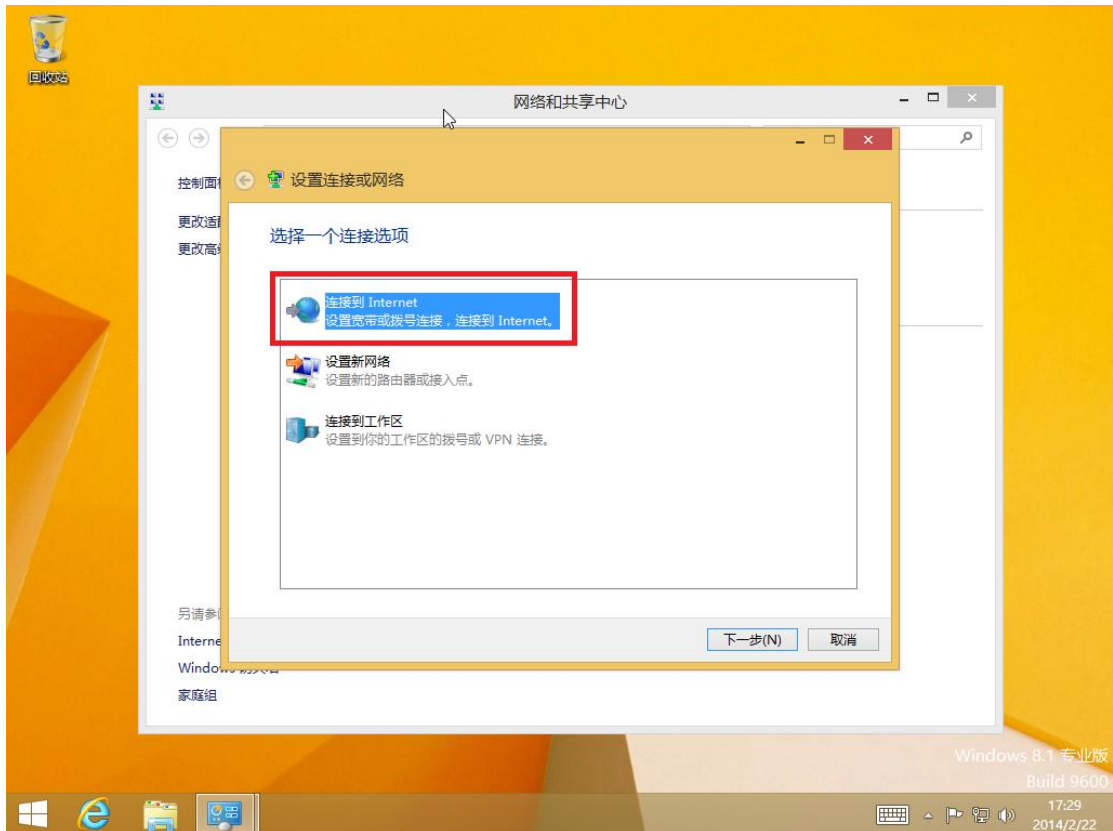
回收站

网络和共享中心

控制面

更改适
更改高

另请参
Interne
Windows
家庭组

设置连接或网络

选择一个连接选项

连接到 Internet
设置宽带或拨号连接，连接到 Internet。

设置新网络
设置新的路由器或接入点。

连接到工作区
设置到你的工作区的拨号或 VPN 连接。

下一步(N)
取消

Windows 8.1 专业版
Build 9600

17:29
2014/2/22